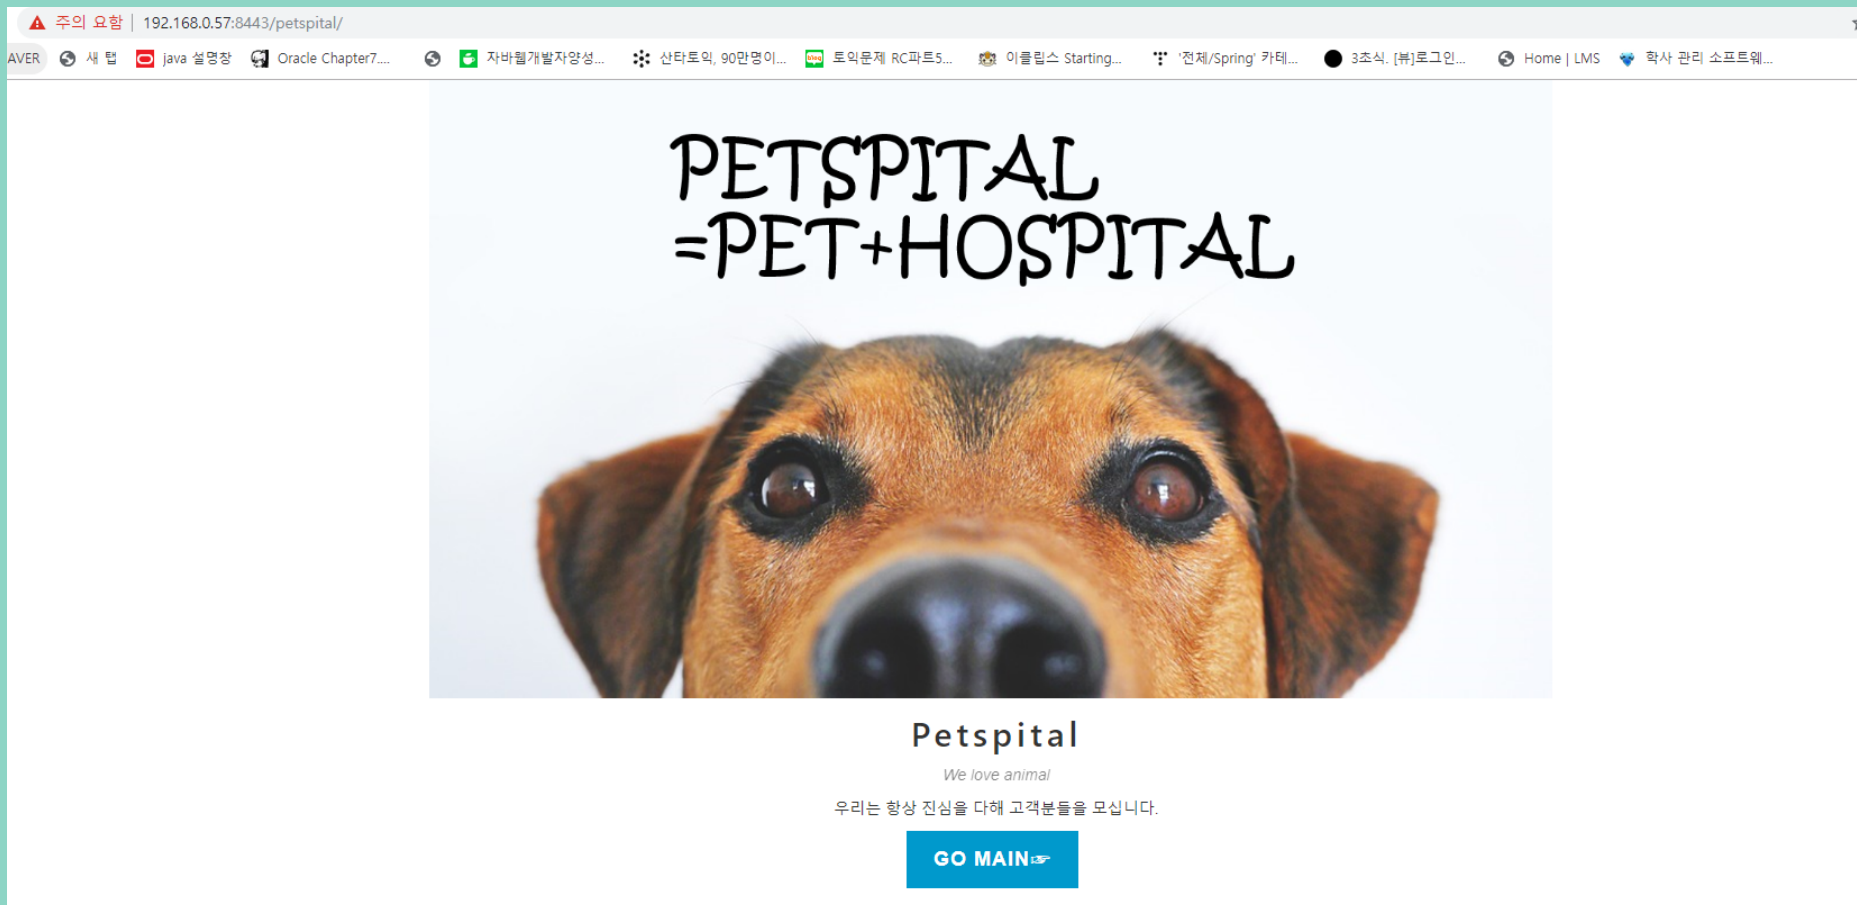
주의 요함 | 192.168.0.57:8443/petspital/

AVER 새 탭 java 설명창 Oracle Chapter7.... 자바웹개발자양성... 산타토익, 90만명이... 토익문제 RC파트5... 이클립스 Starting... '전체/Spring' 카테... 3조식. [뷰]로그인... Home | LMS 학사 관리 소프트웨...

PETSPITAL
=PET+HOSPITAL

Petspital

We love animal

우리는 항상 진심을 다해 고객분들을 모십니다.

GO MAIN☞